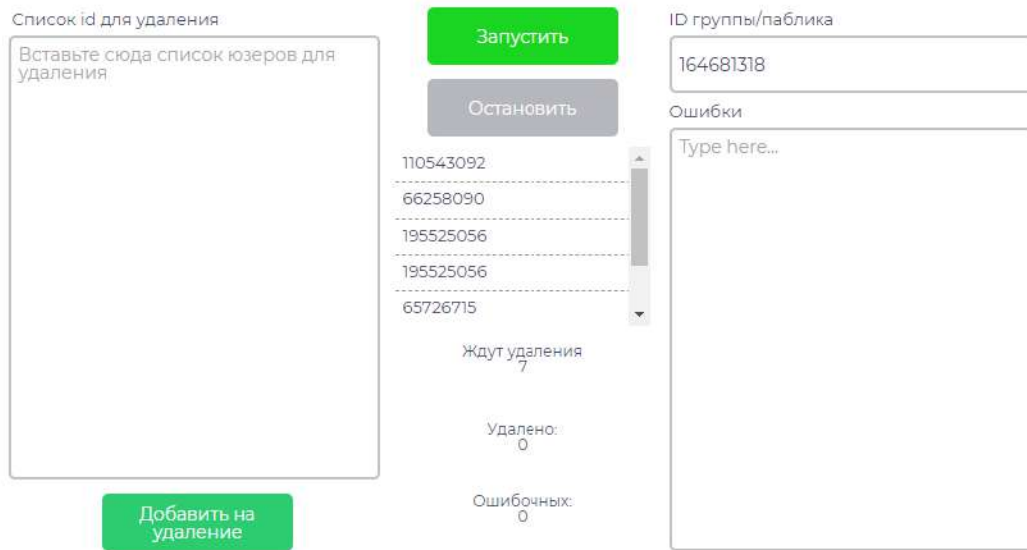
Список id для удаления

Вставьте сюда список юзеров для удаления

Добавить на удаление

Запустить

Остановить

110543092

66258090

195525056

195525056

65726715

Ждут удаления
7

Удалено:
0

Ошибочных:
0

ID группы/паблика

164681318

Ошибки

Type here...